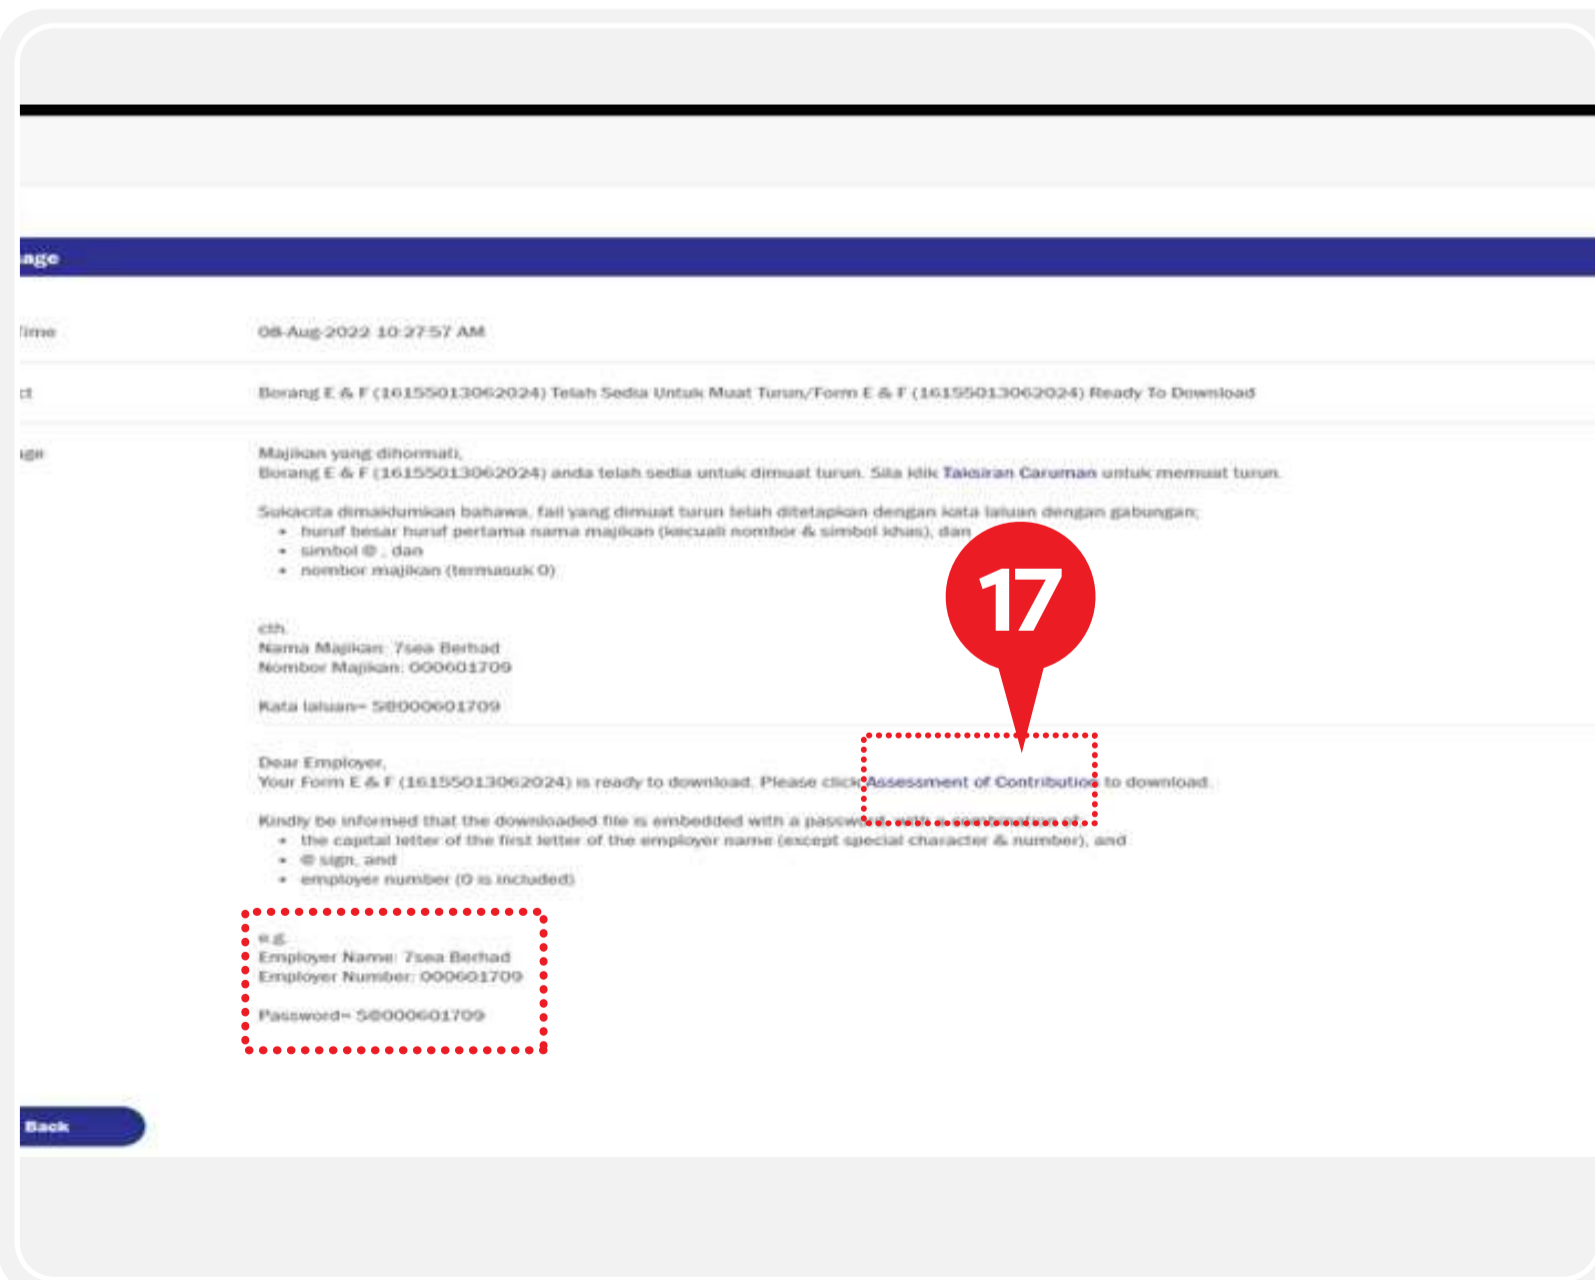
age

ime

08-Aug-2022 10:27:57 AM

ct

Borang E & F (16155013062024) Telah Sedia Untuk Muat Turun/Form E & F (16155013062024) Ready To Download

ge

Majikan yang dihormati,
Borang E & F (16155013062024) anda telah sedia untuk dimuat turun. Sila klik Taksiran Caruman untuk memuat turun.

Sukacita dimaklumkan bahawa, fail yang dimuat turun telah ditetapkan dengan kata laluan dengan gabungan;
• huruf besar huruf pertama nama majikan (kecuali nombor & simbol khas), dan
• simbol @ , dan
• nombor majikan (termasuk 0)

cth.
Nama Majikan: 7sea Berhad
Nombor Majikan: 000601709

Kata laluan= S@000601709

17

Dear Employer,
Your Form E & F (16155013062024) is ready to download. Please click Assessment of Contribution to download.

Kindly be informed that the downloaded file is embedded with a password with a combination of;
• the capital letter of the first letter of the employer name (except special character & number), and
• @ sign, and
• employer number (0 is included)

e.g.
Employer Name: 7sea Berhad
Employer Number: 000601709

Password= S@000601709

Back